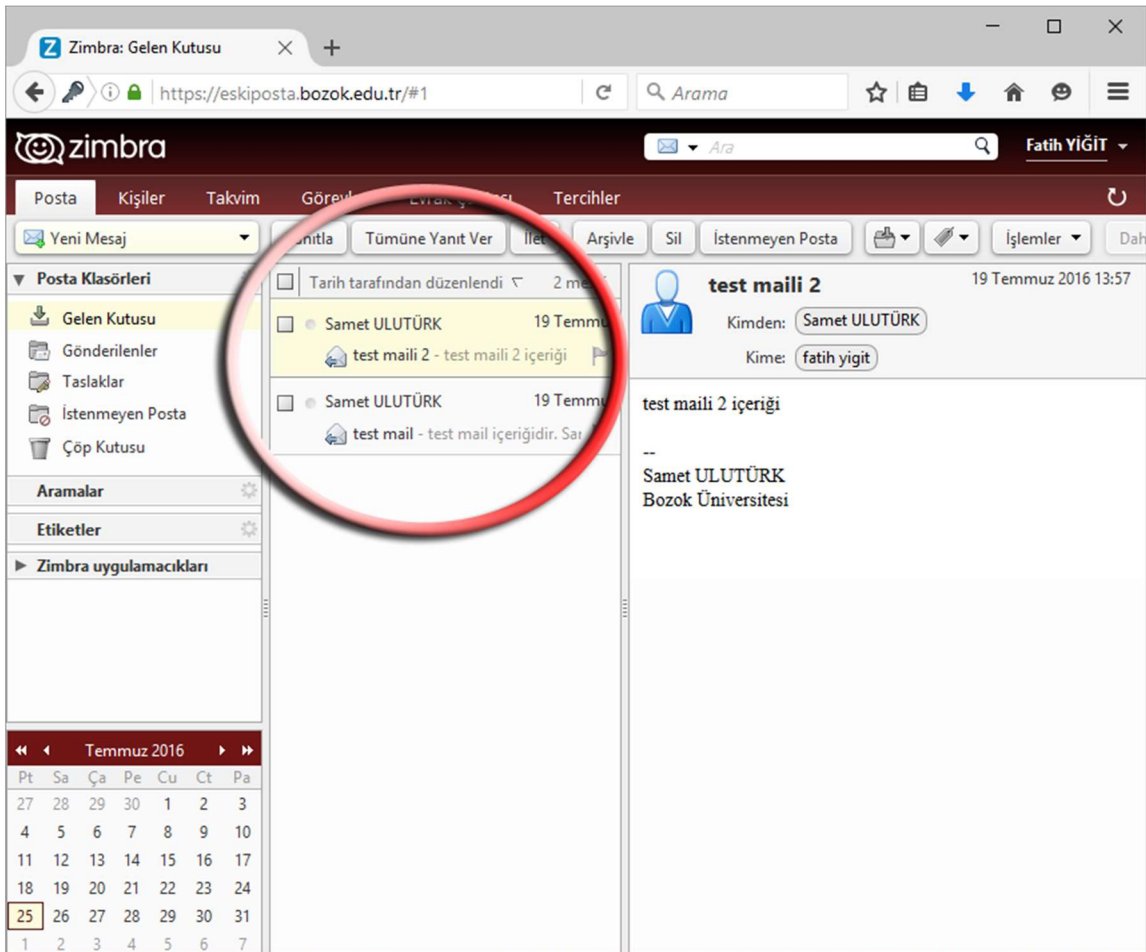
Zimbra: Gelen Kutusu

https://eskiposta.bozok.edu.tr/#1

Arama

zimbra

Ara

Fatih YİĞİT

Posta Kişiler Takvim Görevl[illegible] Tercihler

Yeni Mesaj

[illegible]anıtla Tümüne Yanıt Ver İlet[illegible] Arşivle Sil İstenmeyen Posta İşlemler Dah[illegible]

Posta Klasörleri

Gelen Kutusu
Gönderilenler
Taslaklar
İstenmeyen Posta
Çöp Kutusu

Aramalar

Etiketler

Zimbra uygulamacıkları

Tarih tarafından düzenlendi 2 me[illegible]

Samet ULUTÜRK 19 Temmu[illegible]
test maili 2 - test maili 2 içeriği

Samet ULUTÜRK 19 Temmu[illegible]
test mail - test mail içeriğidir. Sa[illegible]

test maili 2
19 Temmuz 2016 13:57
Kimden: Samet ULUTÜRK
Kime: fatih yigit

test maili 2 içeriği

--
Samet ULUTÜRK
Bozok Üniversitesi

Temmuz 2016

| Pt | Sa | Ça | Pe | Cu | Ct | Pa |
|---|---|---|---|---|---|---|
| 27 | 28 | 29 | 30 | 1 | 2 | 3 |
| 4 | 5 | 6 | 7 | 8 | 9 | 10 |
| 11 | 12 | 13 | 14 | 15 | 16 | 17 |
| 18 | 19 | 20 | 21 | 22 | 23 | 24 |
| 25 | 26 | 27 | 28 | 29 | 30 | 31 |
| 1 | 2 | 3 | 4 | 5 | 6 | 7 |